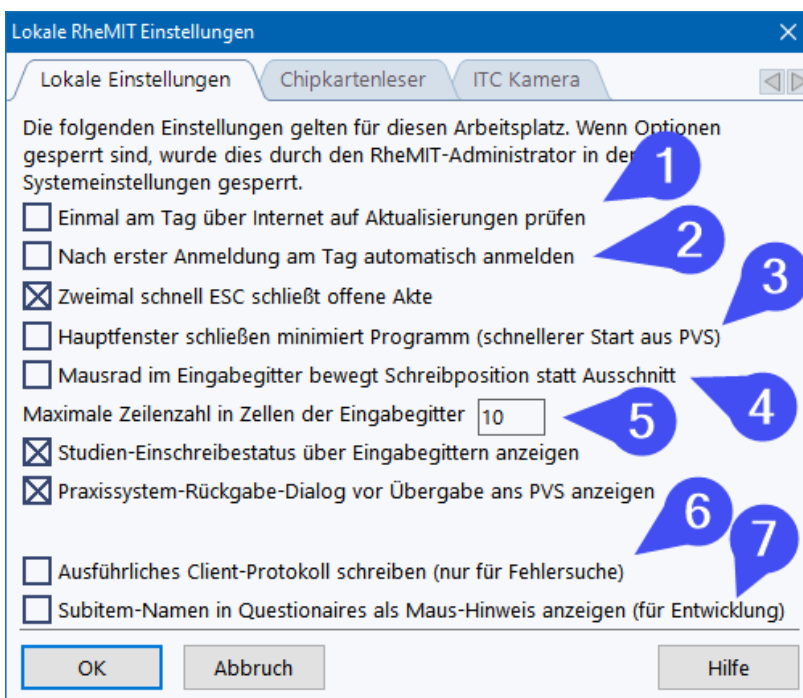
Lokale RheMIT Einstellungen

Lokale Einstellungen | Chipkartenleser | ITC Kamera

Die folgenden Einstellungen gelten für diesen Arbeitsplatz. Wenn Optionen gesperrt sind, wurde dies durch den RheMIT-Administrator in den Systemeinstellungen gesperrt.

1

Einmal am Tag über Internet auf Aktualisierungen prüfen

2

Nach erster Anmeldung am Tag automatisch anmelden

3

Zweimal schnell ESC schließt offene Akte

Hauptfenster schließen minimiert Programm (schnellerer Start aus PVS)

Mausrad im Eingabegitter bewegt Schreibposition statt Ausschnitt

4

Maximale Zeilenanzahl in Zellen der Eingabegitter 10

5

Studien-Einschreibestatus über Eingabegittern anzeigen

Praxissystem-Rückgabe-Dialog vor Übergabe ans PVS anzeigen

6

7

Ausführliches Client-Protokoll schreiben (nur für Fehlersuche)

Subitem-Namen in Questionaires als Maus-Hinweis anzeigen (für Entwicklung)

OK | Abbruch | Hilfe